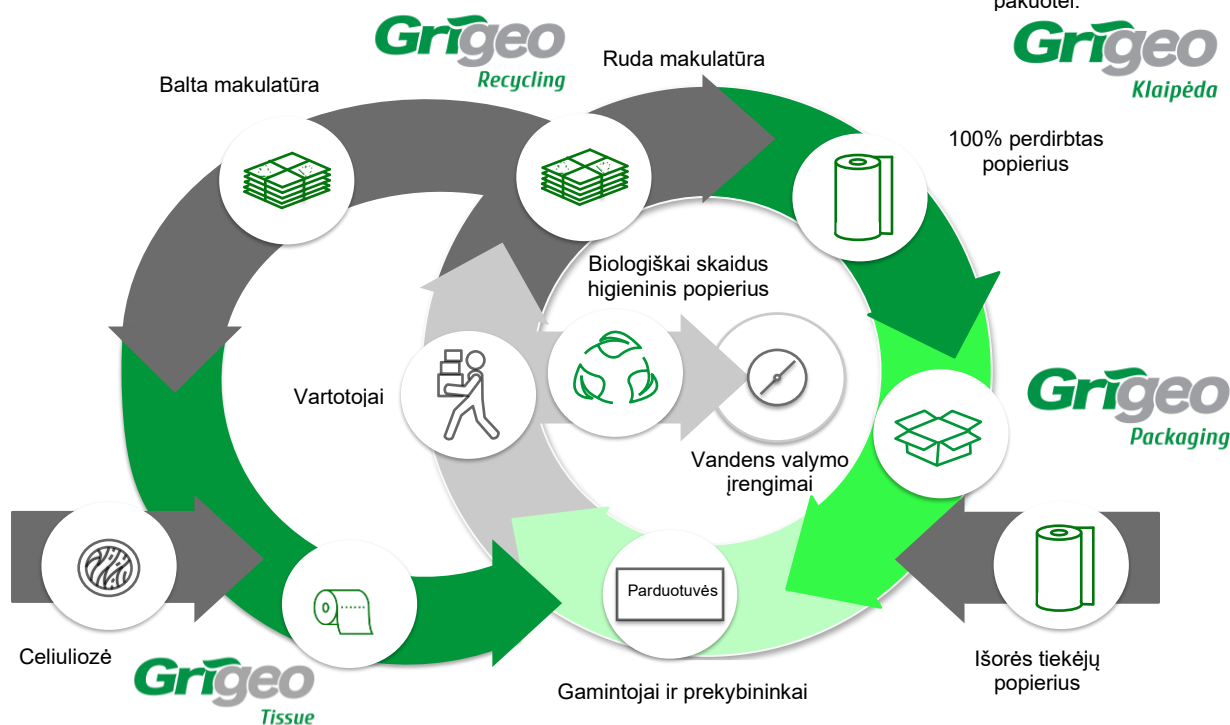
pakuotei.

Grigeo Recycling

Balta makulatūra

Ruda makulatūra

Grigeo Klaipėda

100% perdirbtas popierius

Biologiškai skaidus higieninis popierius

Vartotojai

Grigeo Packaging

Vandens valymo įrengimai

Parduotuvės

Celiuliozė

Grigeo Tissue

Gamintojai ir prekybininkai

Išorės tiekėjų popierius